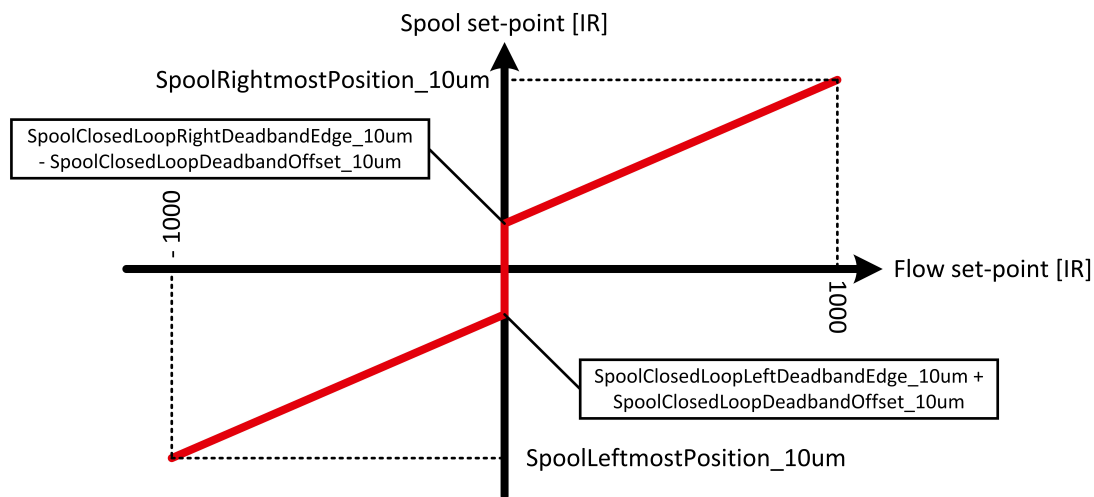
Spool set-point [IR]

SpoolRightmostPosition_10um

SpoolClosedLoopRightDeadbandEdge_10um - SpoolClosedLoopDeadbandOffset_10um

- 1000

Flow set-point [IR]

1000

SpoolClosedLoopLeftDeadbandEdge_10um + SpoolClosedLoopDeadbandOffset_10um

SpoolLeftmostPosition_10um